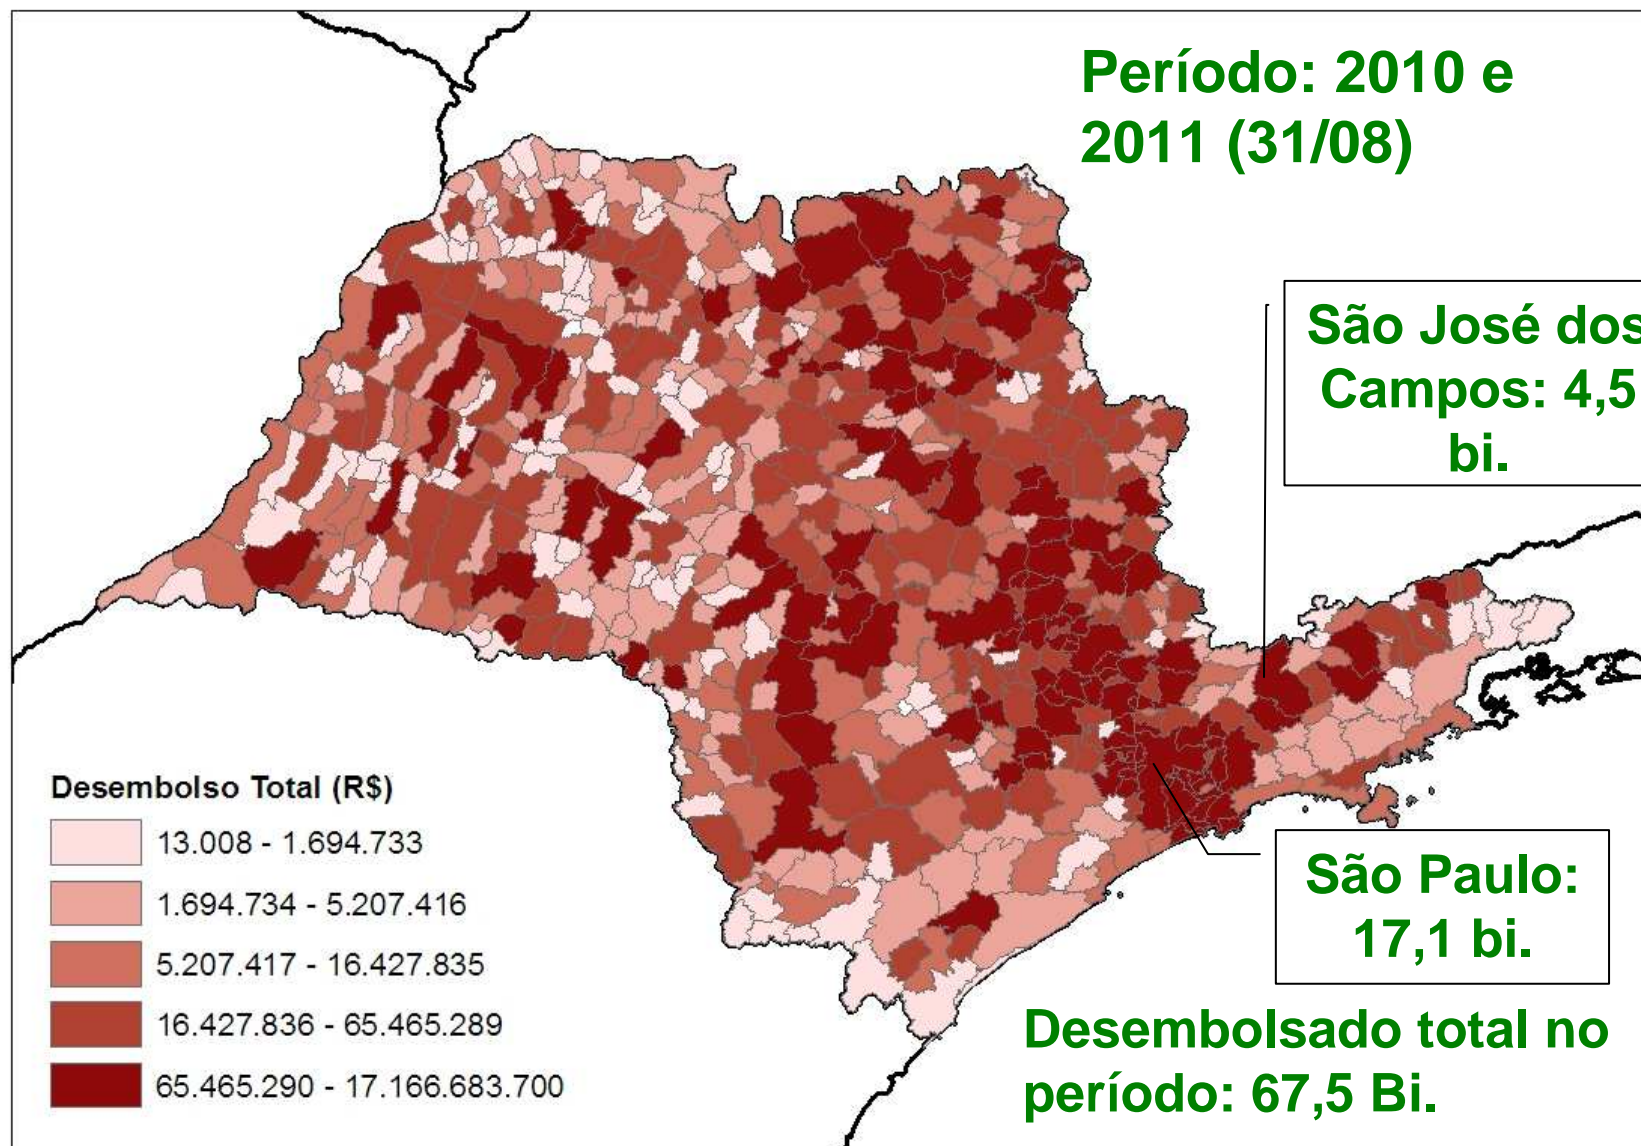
Período: 2010 e 2011 (31/08)

São José dos Campos: 4,5 bi.

São Paulo: 17,1 bi.

Desembolsado total no período: 67,5 Bi.

Desembolso Total (R$)

13.008 - 1.694.733

1.694.734 - 5.207.416

5.207.417 - 16.427.835

16.427.836 - 65.465.289

65.465.290 - 17.166.683.700